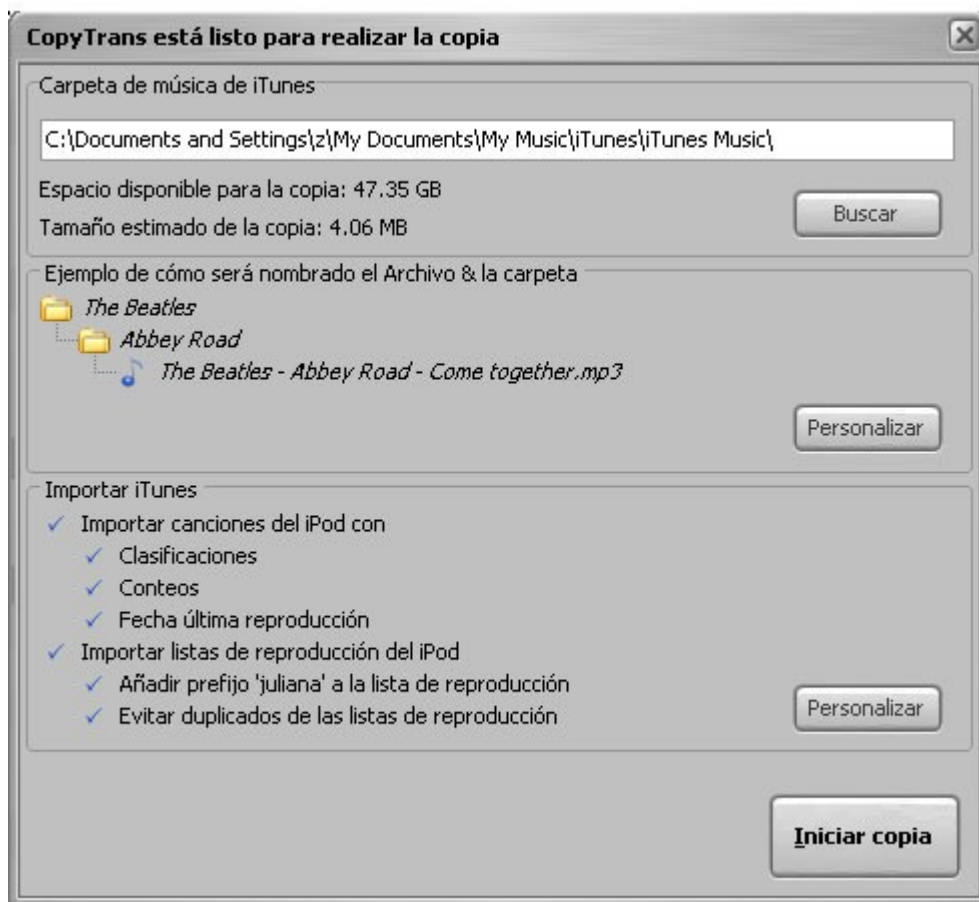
CopyTrans está listo para realizar la copia

Carpeta de música de iTunes

C:\Documents and Settings\z\My Documents\My Music\iTunes\iTunes Music\

Espacio disponible para la copia: 47.35 GB

Tamaño estimado de la copia: 4.06 MB

Buscar

Ejemplo de cómo será nombrado el Archivo & la carpeta

The Beatles

Abbey Road

The Beatles - Abbey Road - Come together.mp3

Personalizar

Importar iTunes

✓ Importar canciones del iPod con

✓ Clasificaciones

✓ Conteos

✓ Fecha última reproducción

✓ Importar listas de reproducción del iPod

✓ Añadir prefijo 'juliana' a la lista de reproducción

✓ Evitar duplicados de las listas de reproducción

Personalizar

Iniciar copia